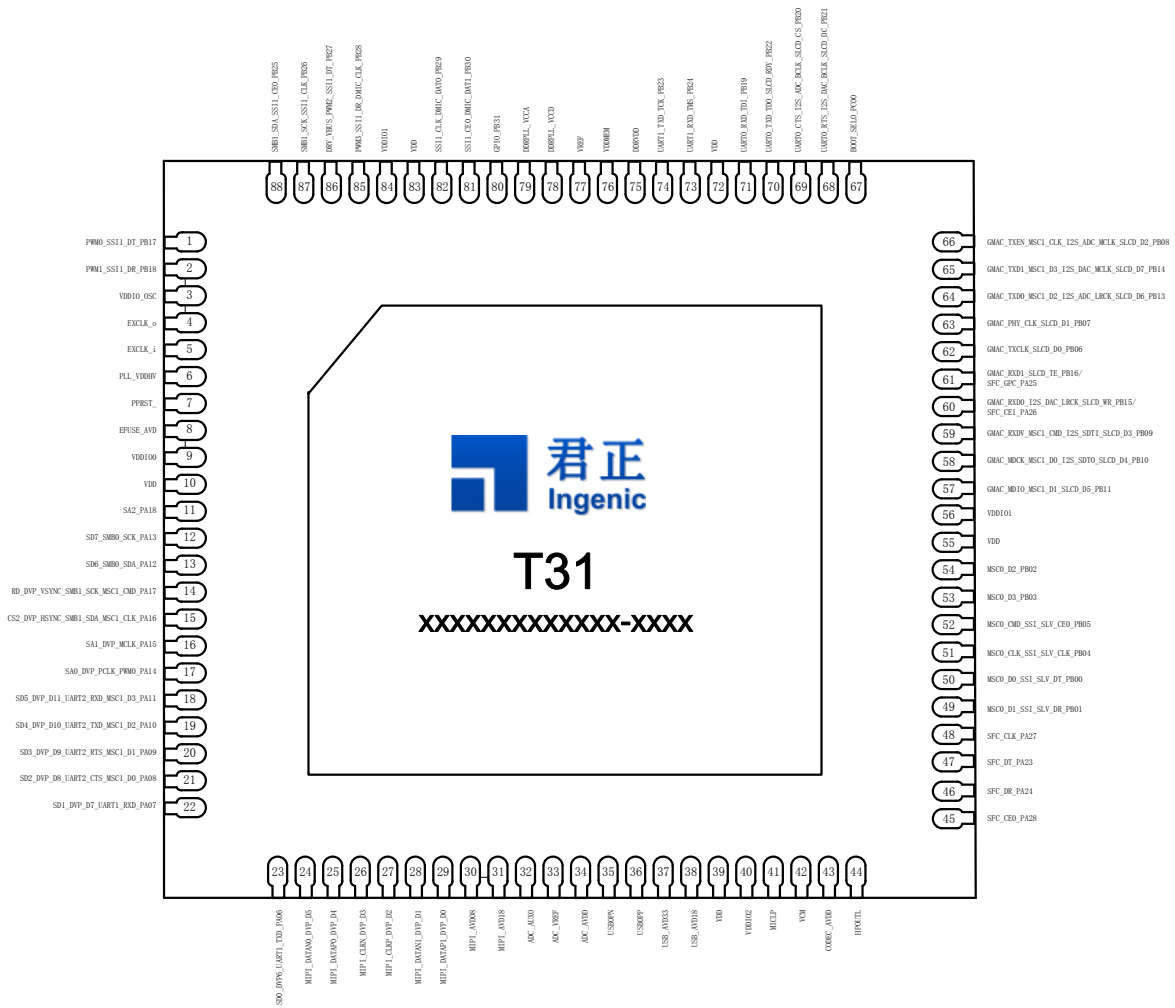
SMB1_SDA_SSI1_CE0_PB25
SMB1_SCK_SSI1_CLK_PB26
DRV_VBUS_PWM2_SSI1_DT_PB27
PWM3_SSI1_DR_DMIC_CLK_PB28
VDDIO1
VDD
SSI1_CLK_DMIC_DAT0_PB29
SSI1_CE0_DMIC_DAT1_PB30
GPIO_PB31
DDRPLL_VCCA
DDRPLL_VCCD
VREF
VDDMEM
DDRVDD
UART1_TXD_TCK_PB23
UART1_RXD_TMS_PB24
VDD
UART0_RXD_TDI_PB19
UART0_TXD_TDO_SLCD_RDY_PB22
UART0_CTS_I2S_ADC_BCLK_SLCD_CS_PB20
UART0_RTS_I2S_DAC_BCLK_SLCD_DC_PB21
BOOT_SEL0_PC00

88 87 86 85 84 83 82 81 80 79 78 77 76 75 74 73 72 71 70 69 68 67

PWM0_SSI1_DT_PB17 1
PWM1_SSI1_DR_PB18 2
VDDIO_OSC 3
EXCLK_o 4
EXCLK_i 5
PLL_VDDHV 6
PPRST_ 7
EFUSE_AVD 8
VDDIO0 9
VDD 10
SA2_PA18 11
SD7_SMB0_SCK_PA13 12
SD6_SMB0_SDA_PA12 13
RD_DVP_VSYNC_SMB1_SCK_MSC1_CMD_PA17 14
CS2_DVP_HSYNC_SMB1_SDA_MSC1_CLK_PA16 15
SA1_DVP_MCLK_PA15 16
SA0_DVP_PCLK_PWM0_PA14 17
SD5_DVP_D11_UART2_RXD_MSC1_D3_PA11 18
SD4_DVP_D10_UART2_TXD_MSC1_D2_PA10 19
SD3_DVP_D9_UART2_RTS_MSC1_D1_PA09 20
SD2_DVP_D8_UART2_CTS_MSC1_D0_PA08 21
SD1_DVP_D7_UART1_RXD_PA07 22

君正
Ingenic
T31
XXXXXXXXXXXXX-XXXX

66 GMAC_TXEN_MSC1_CLK_I2S_ADC_MCLK_SLCD_D2_PB08
65 GMAC_TXD1_MSC1_D3_I2S_DAC_MCLK_SLCD_D7_PB14
64 GMAC_TXD0_MSC1_D2_I2S_ADC_LRCK_SLCD_D6_PB13
63 GMAC_PHY_CLK_SLCD_D1_PB07
62 GMAC_TXCLK_SLCD_D0_PB06
61 GMAC_RXD1_SLCD_TE_PB16/ SFC_GPC_PA25
60 GMAC_RXD0_I2S_DAC_LRCK_SLCD_WR_PB15/ SFC_CE1_PA26
59 GMAC_RXDV_MSC1_CMD_I2S_SDTI_SLCD_D3_PB09
58 GMAC_MDCK_MSC1_D0_I2S_SDTO_SLCD_D4_PB10
57 GMAC_MDIO_MSC1_D1_SLCD_D5_PB11
56 VDDIO1
55 VDD
54 MSC0_D2_PB02
53 MSC0_D3_PB03
52 MSC0_CMD_SSI_SLV_CE0_PB05
51 MSC0_CLK_SSI_SLV_CLK_PB04
50 MSC0_D0_SSI_SLV_DT_PB00
49 MSC0_D1_SSI_SLV_DR_PB01
48 SFC_CLK_PA27
47 SFC_DT_PA23
46 SFC_DR_PA24
45 SFC_CE0_PA28

23 24 25 26 27 28 29 30 31 32 33 34 35 36 37 38 39 40 41 42 43 44

SD0_DVP6_UART1_TXD_PA06
MIPI_DATAN0_DVP_D5
MIPI_DATAP0_DVP_D4
MIPI_CLKN_DVP_D3
MIPI_CLKP_DVP_D2
MIPI_DATAN1_DVP_D1
MIPI_DATAP1_DVP_D0
MIPI_AVDD8
MIPI_AVD18
ADC_AUX0
ADC_VREF
ADC_AVDD
USBOPN
USBOPP
USB_AVD33
USB_AVD18
VDD
VDDIO2
MICLP
VCM
CODEC_AVDD
HPOUTL